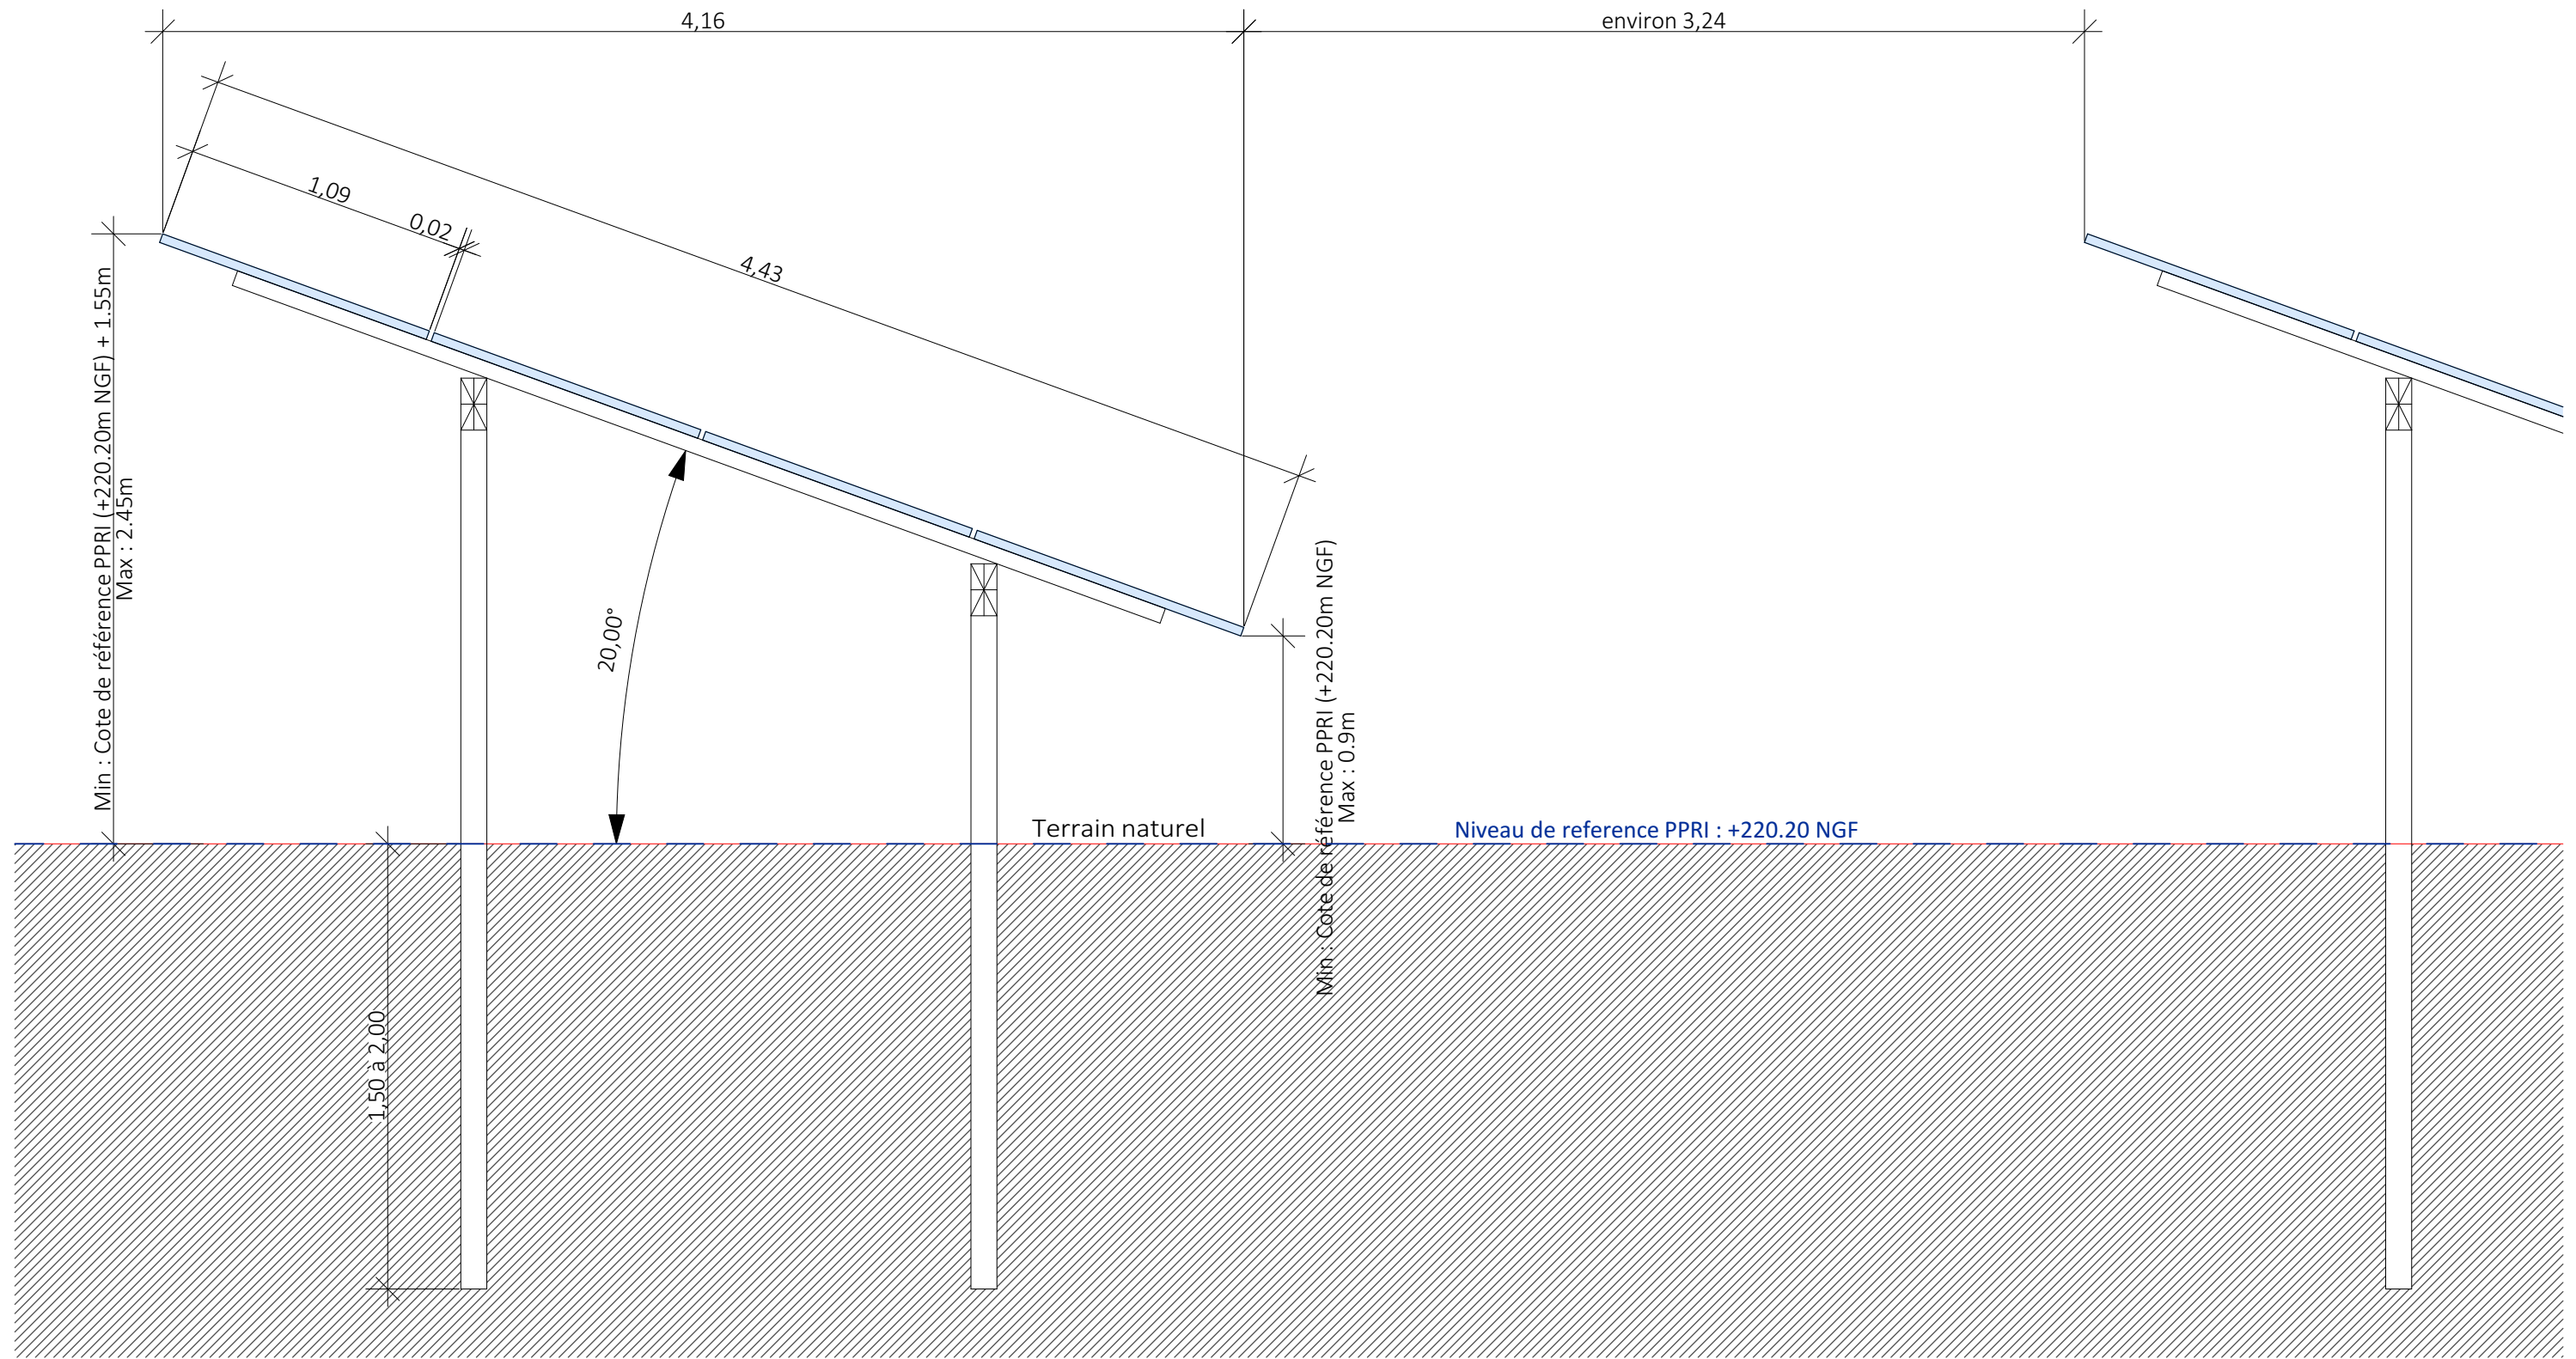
4,16

environ 3,24

1,09

0,02

4,43

Min : Cote de référence PPRI (+220.20m NGF) + 1.55m
Max : 2.45m

20,00°

Min : Cote de référence PPRI (+220.20m NGF)
Max : 0.9m

Terrain naturel

Niveau de reference PPRI : +220.20 NGF

1,50 à 2,00